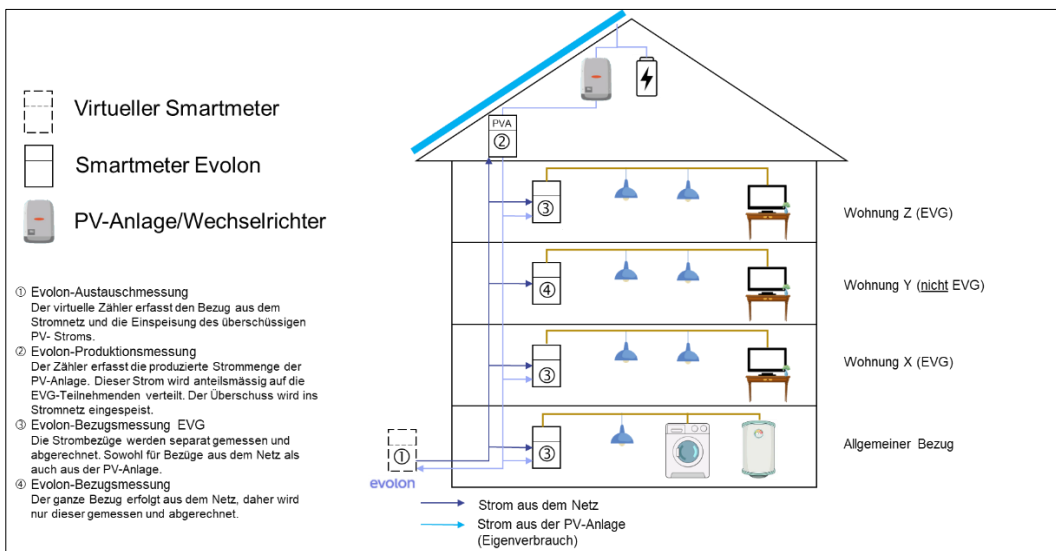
Virtueller Smartmeter

Smartmeter Evolon

PV-Anlage/Wechselrichter

① Evolon-Austauschmessung
Der virtuelle Zähler erfasst den Bezug aus dem Stromnetz und die Einspeisung des überschüssigen PV- Stroms.

② Evolon-Produktionsmessung
Der Zähler erfasst die produzierte Strommenge der PV-Anlage. Dieser Strom wird anteilsmässig auf die EVG-Teilnehmenden verteilt. Der Überschuss wird ins Stromnetz eingespeist.

③ Evolon-Bezugsmessung EVG
Die Strombezüge werden separat gemessen und abgerechnet. Sowohl für Bezüge aus dem Netz als auch aus der PV-Anlage.

④ Evolon-Bezugsmessung
Der ganze Bezug erfolgt aus dem Netz, daher wird nur dieser gemessen und abgerechnet.

PVA
②

③
Wohnung Z (EVG)

④
Wohnung Y (nicht EVG)

③
Wohnung X (EVG)

①
evolon
③
Allgemeiner Bezug

Strom aus dem Netz

Strom aus der PV-Anlage (Eigenverbrauch)